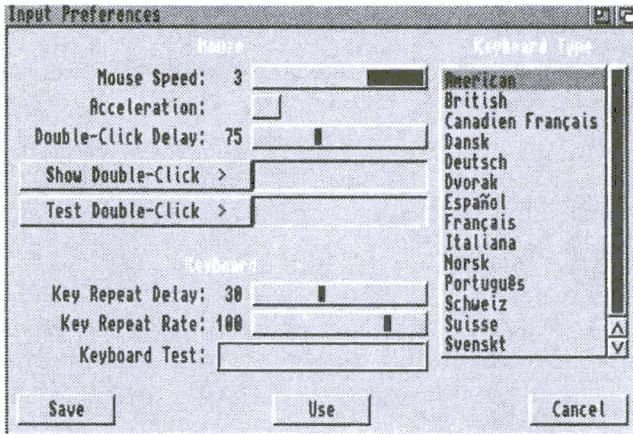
Input Preferences

Mouse

Mouse Speed: 3

Acceleration:

Double-Click Delay: 75

Show Double-Click >

Test Double-Click >

Keyboard

Key Repeat Delay: 30

Key Repeat Rate: 100

Keyboard Test:

Keyboard Type

American
British
Canadien Français
Dansk
Deutsch
Dvorak
Español
Français
Italiana
Norsk
Português
Schweiz
Suisse
Svenskt

Save

Use

Cancel